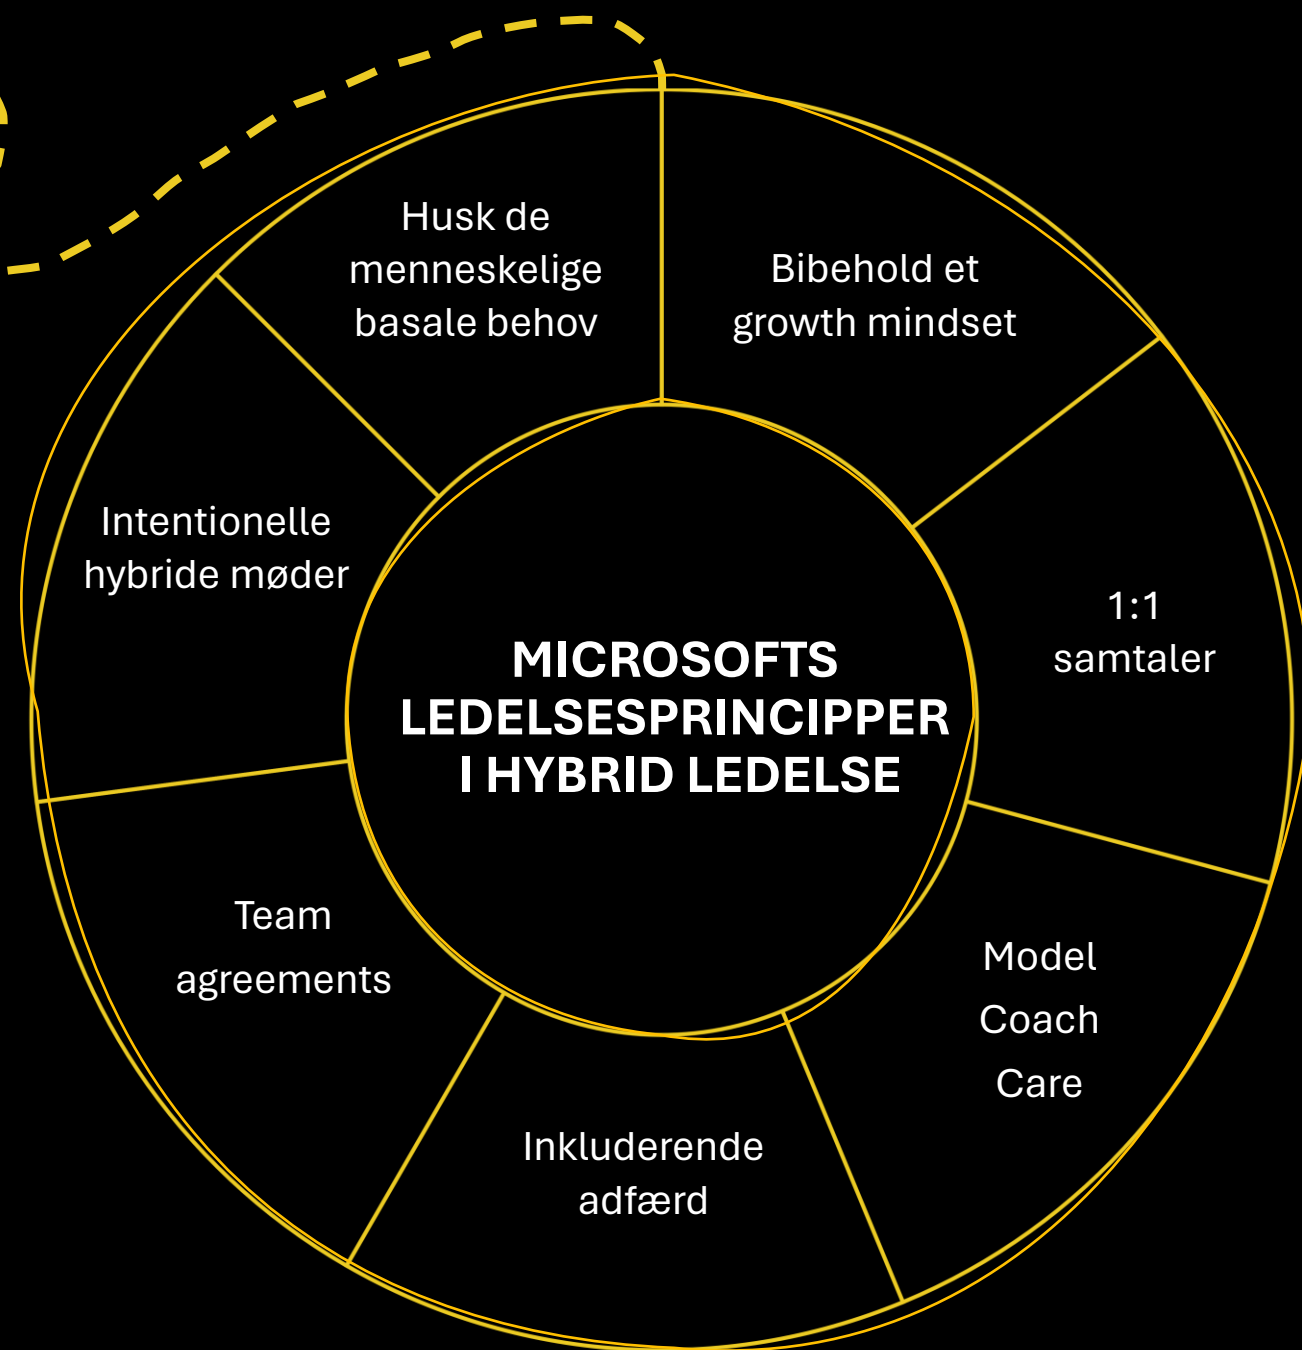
MICROSOFTS LEDELSESPRINCIPPER I HYBRID LEDELSE

Husk de menneskelige basale behov

Bibehold et growth mindset

1:1 samtaler

Model

Coach

Care

Inkluderende adfærd

Team agreements

Intentionelle hybride møder